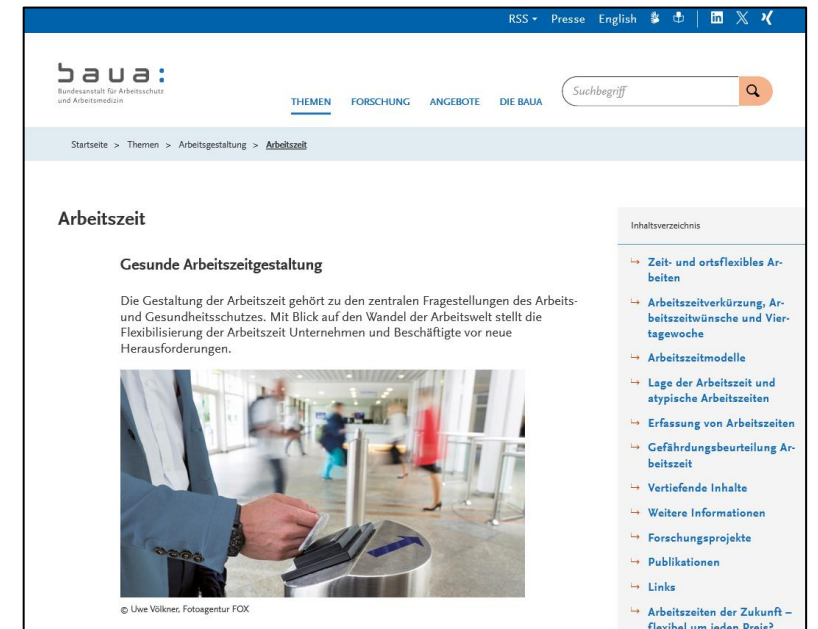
RSS ▾ Presse English

baua:
Bundesanstalt für Arbeitsschutz und Arbeitsmedizin

THEMEN FORSCHUNG ANGEBOTE DIE BAUA

Suchbegriff

Startseite > Themen > Arbeitsgestaltung > Arbeitszeit

Arbeitszeit

Gesunde Arbeitszeitgestaltung

Die Gestaltung der Arbeitszeit gehört zu den zentralen Fragestellungen des Arbeits- und Gesundheitsschutzes. Mit Blick auf den Wandel der Arbeitswelt stellt die Flexibilisierung der Arbeitszeit Unternehmen und Beschäftigte vor neue Herausforderungen.

© Uwe Völkner, Fotoagentur FOX

Inhaltsverzeichnis

Zeit- und ortsflexibles Arbeiten

Arbeitszeitverkürzung, Arbeitszeitwünsche und Viertagewoche

Arbeitszeitmodelle

Lage der Arbeitszeit und atypische Arbeitszeiten

Erfassung von Arbeitszeiten

Gefährdungsbeurteilung Arbeitszeit

Vertiefende Inhalte

Weitere Informationen

Forschungsprojekte

Publikationen

Links

Arbeitszeiten der Zukunft – flexibel um jeden Preis?